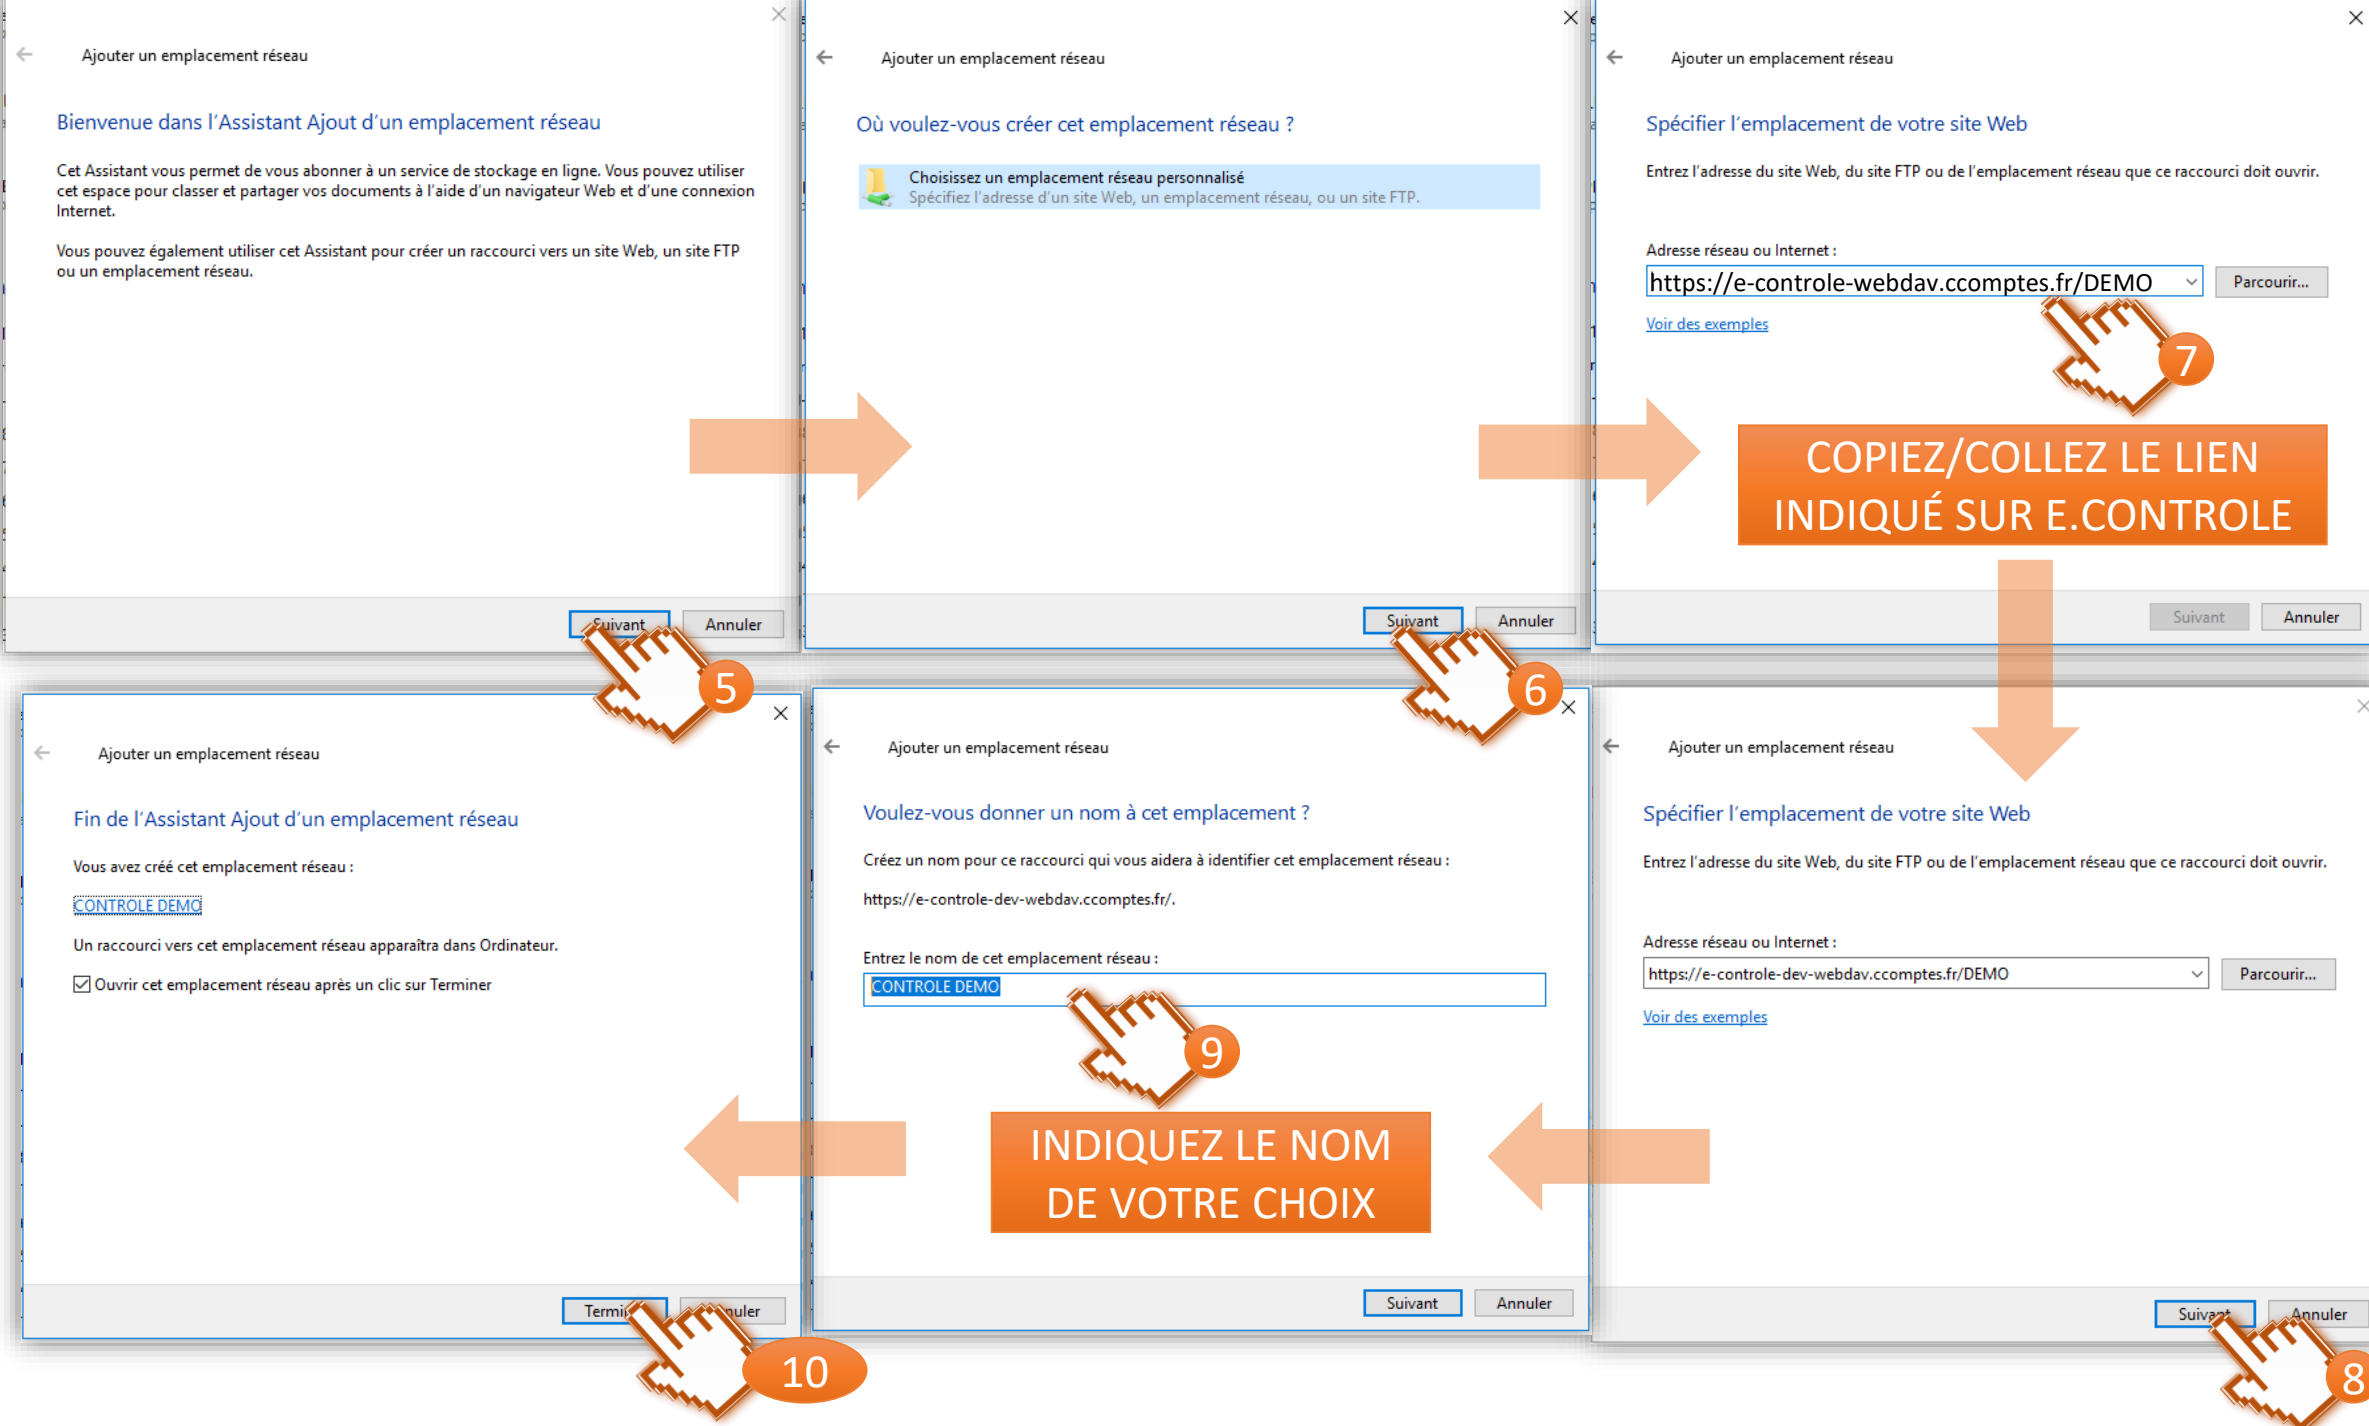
Ajouter un emplacement réseau

Bienvenue dans l'Assistant Ajout d'un emplacement réseau

Cet Assistant vous permet de vous abonner à un service de stockage en ligne. Vous pouvez utiliser cet espace pour classer et partager vos documents à l'aide d'un navigateur Web et d'une connexion Internet.

Vous pouvez également utiliser cet Assistant pour créer un raccourci vers un site Web, un site FTP ou un emplacement réseau.

Suivant Annuler

5

Ajouter un emplacement réseau

Où voulez-vous créer cet emplacement réseau ?

Choisissez un emplacement réseau personnalisé
Spécifiez l'adresse d'un site Web, un emplacement réseau, ou un site FTP.

Suivant Annuler

6

Ajouter un emplacement réseau

Spécifier l'emplacement de votre site Web

Entrez l'adresse du site Web, du site FTP ou de l'emplacement réseau que ce raccourci doit ouvrir.

Adresse réseau ou Internet :
https://e-controle-webdav.ccomptes.fr/DEMO
Parcourir...
Voir des exemples

7

COPIEZ/COLLEZ LE LIEN INDIQUÉ SUR E.CONTROLE

Suivant Annuler

Ajouter un emplacement réseau

Fin de l'Assistant Ajout d'un emplacement réseau

Vous avez créé cet emplacement réseau :

CONTROLE DEMO

Un raccourci vers cet emplacement réseau apparaîtra dans Ordinateur.

Ouvrir cet emplacement réseau après un clic sur Terminer

Termi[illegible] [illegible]nuler

10

Ajouter un emplacement réseau

Voulez-vous donner un nom à cet emplacement ?

Créez un nom pour ce raccourci qui vous aidera à identifier cet emplacement réseau :

https://e-controle-dev-webdav.ccomptes.fr/.

Entrez le nom de cet emplacement réseau :
CONTROLE DEMO

9

INDIQUEZ LE NOM DE VOTRE CHOIX

Suivant Annuler

Ajouter un emplacement réseau

Spécifier l'emplacement de votre site Web

Entrez l'adresse du site Web, du site FTP ou de l'emplacement réseau que ce raccourci doit ouvrir.

Adresse réseau ou Internet :
https://e-controle-dev-webdav.ccomptes.fr/DEMO
Parcourir...
Voir des exemples

Suiva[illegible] Annuler

8